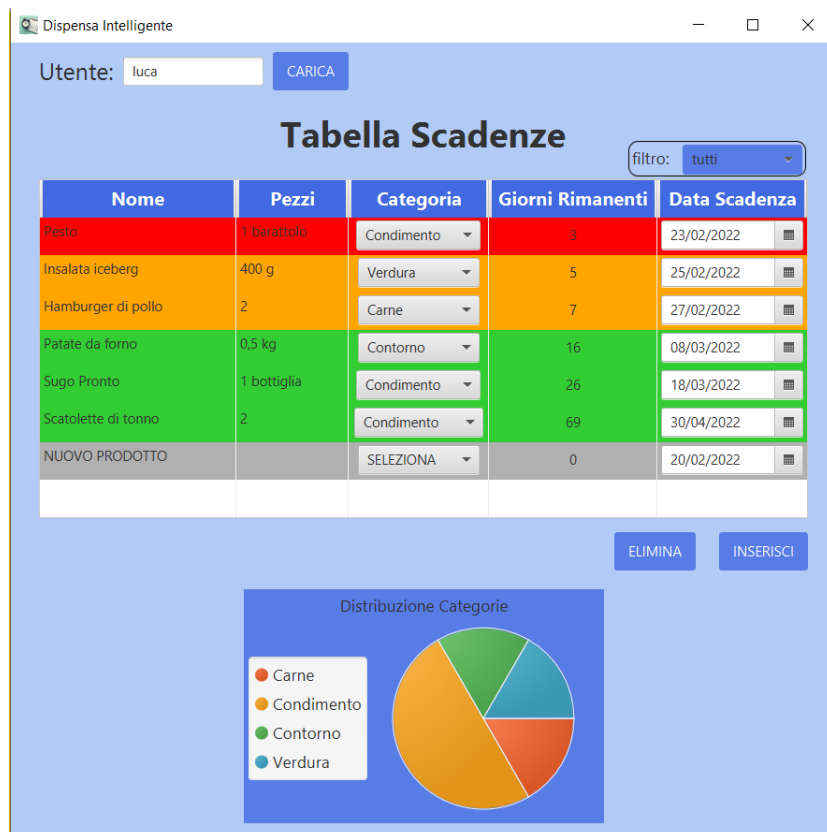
Dispensa Intelligente

Utente: luca CARICA

Tabella Scadenze

filtro: tutti

| Nome | Pezzi | Categoria | Giorni Rimanenti | Data Scadenza |
|---|---|---|---|---|
| Pesto | 1 barattolo | Condimento | 3 | 23/02/2022 |
| Insalata iceberg | 400 g | Verdura | 5 | 25/02/2022 |
| Hamburger di pollo | 2 | Carne | 7 | 27/02/2022 |
| Patate da forno | 0,5 kg | Contorno | 16 | 08/03/2022 |
| Sugo Pronto | 1 bottiglia | Condimento | 26 | 18/03/2022 |
| Scatolette di tonno | 2 | Condimento | 69 | 30/04/2022 |
| NUOVO PRODOTTO | | SELEZIONA | 0 | 20/02/2022 |
| | | | | |

ELIMINA INSERISCI

Distribuzione Categorie

Carne
Condimento
Contorno
Verdura